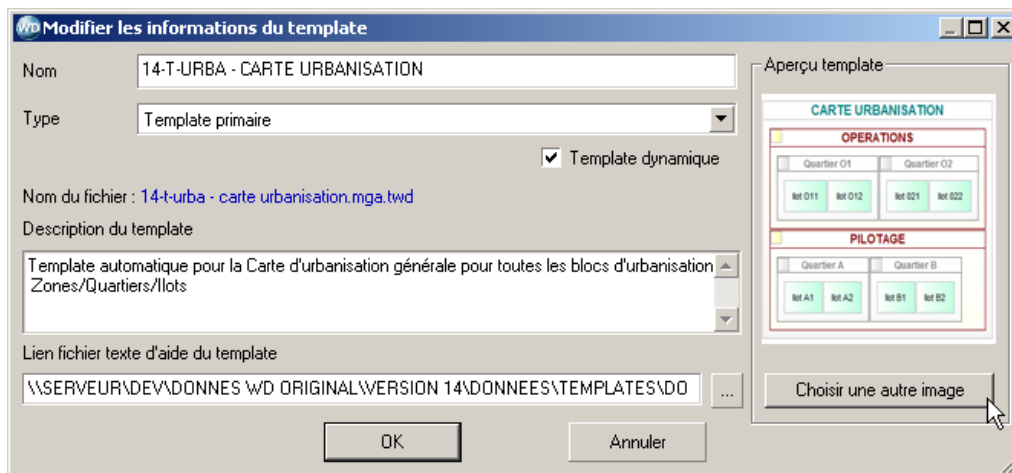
WD Modifier les informations du template

Nom
14-T-URBA - CARTE URBANISATION

Type
Template primaire

Template dynamique

Nom du fichier : 14-t-urba - carte urbanisation.mga.twd

Description du template

Template automatique pour la Carte d'urbanisation générale pour toutes les blocs d'urbanisation Zones/Quartiers/Ilots

Lien fichier texte d'aide du template

\\SERVEUR\DEV\DONNES WD ORIGINAL\VERSION 14\DONNEES\TEMPLATES\DO

...

OK

Annuler

Aperçu template

CARTE URBANISATION

OPERATIONS

Quartier O1

Quartier O2

Ilot O11

Ilot O12

Ilot O21

Ilot O22

PILOTAGE

Quartier A

Quartier B

Ilot A1

Ilot A2

Ilot B1

Ilot B2

Choisir une autre image